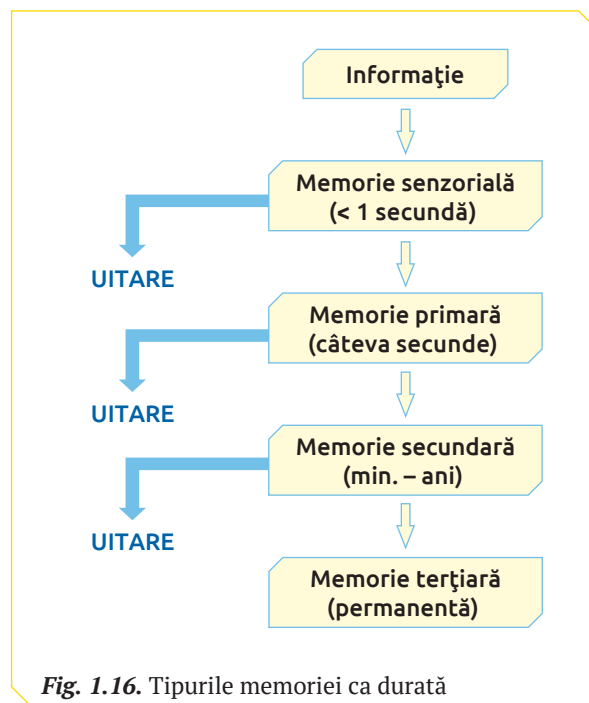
Informaţie

Memorie senzorială (< 1 secundă)

UITARE

Memorie primară (câteva secunde)

UITARE

Memorie secundară (min. – ani)

UITARE

Memorie terţiară (permanentă)

*Fig. 1.16.* Tipurile memoriei ca durată